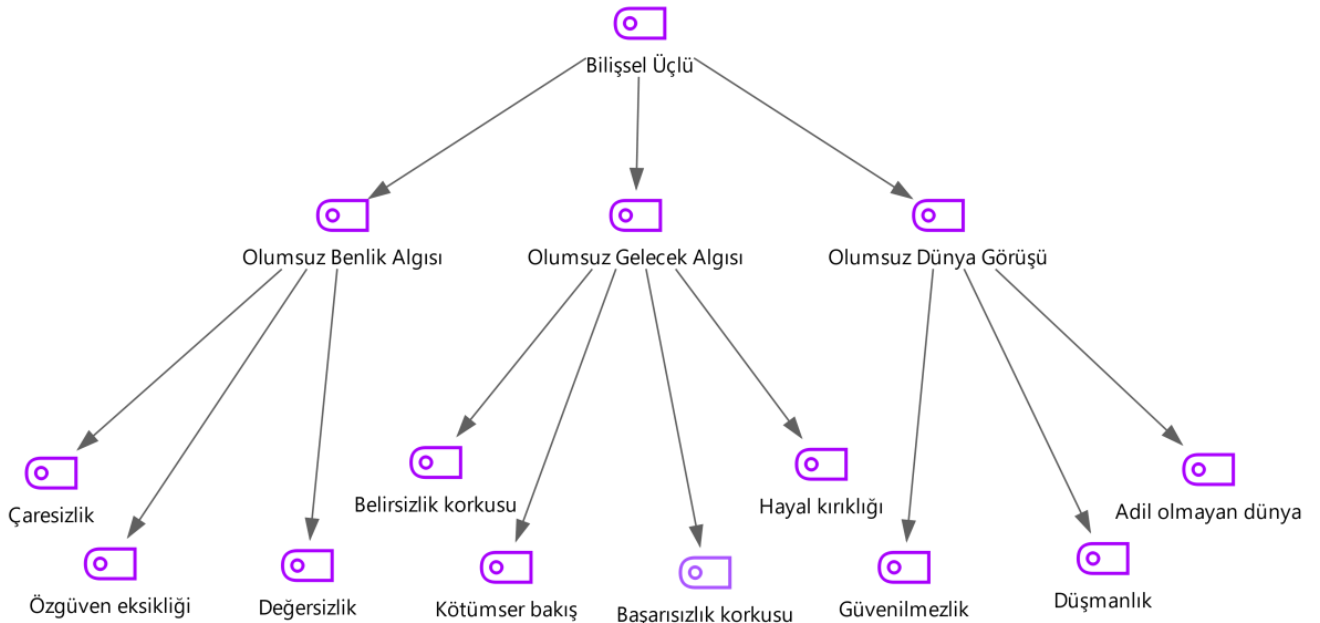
Bilişsel Üçlü

Olumsuz Benlik Algısı

Olumsuz Gelecek Algısı

Olumsuz Dünya Görüşü

Çaresizlik

Özgüven eksikliği

Değersizlik

Belirsizlik korkusu

Kötümser bakış

Başarısızlık korkusu

Hayal kırıklığı

Güvenilmezlik

Düşmanlık

Adil olmayan dünya